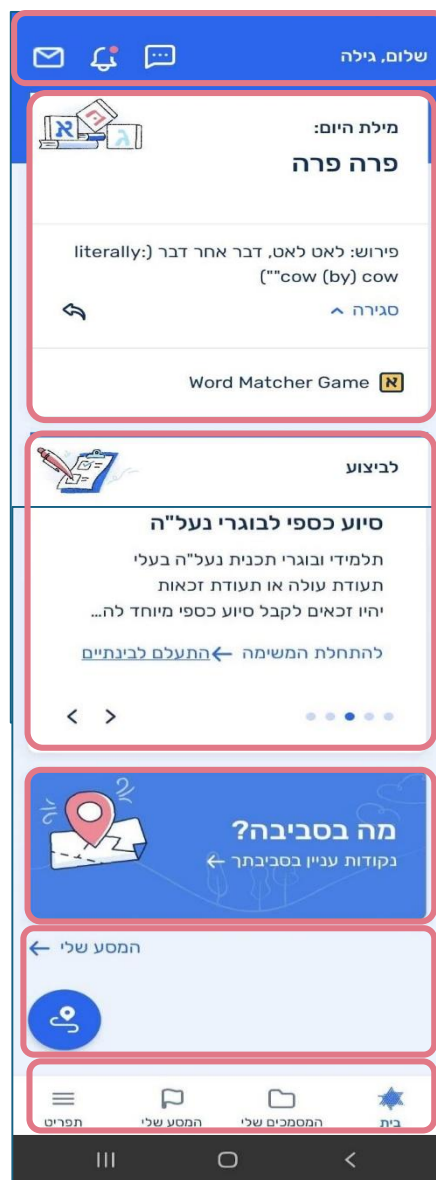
שלום, גילה

מילת היום:
פרה פרה

פירוש: לאט לאט, דבר אחר דבר (literally: "cow (by) cow")

סגירה

Word Matcher Game

לביצוע
סיוע כספי לבוגרי נעל"ה
תלמידי ובוגרי תכנית נעל"ה בעלי תעודת עולה או תעודת זכאות יהיו זכאים לקבל סיוע כספי מיוחד לה...

להתחלת המשימה
התעלם לבינתיים

מה בסביבה?
נקודות עניין בסביבתך

המסע שלי

בית
המסמכים שלי
המסע שלי
תפריט